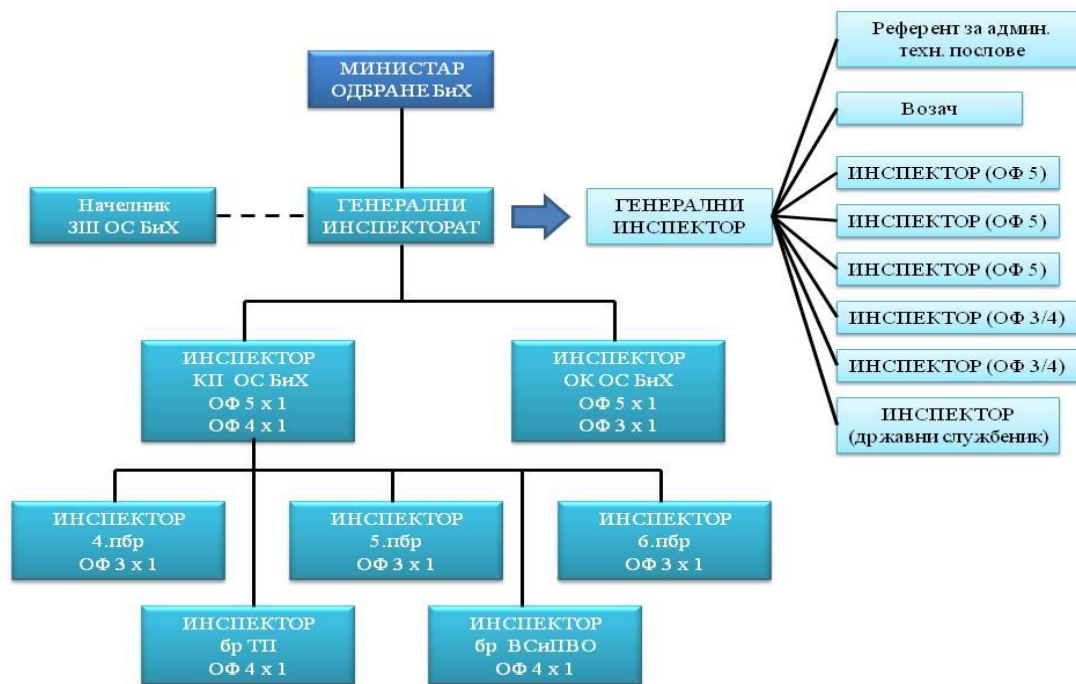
МИНИСТАР
ОДБРАНЕ БиХ

Начелник
ЗШ ОС БиХ

ГЕНЕРАЛНИ
ИНСПЕКТОРАТ

ГЕНЕРАЛНИ
ИНСПЕКТОР

Референт за админ. техн. послове

Возач

ИНСПЕКТОР (ОФ 5)

ИНСПЕКТОР (ОФ 5)

ИНСПЕКТОР (ОФ 5)

ИНСПЕКТОР (ОФ 3/4)

ИНСПЕКТОР (ОФ 3/4)

ИНСПЕКТОР
(државни службеник)

ИНСПЕКТОР
КП ОС БиХ
ОФ 5 x 1
ОФ 4 x 1

ИНСПЕКТОР
ОК ОС БиХ
ОФ 5 x 1
ОФ 3 x 1

ИНСПЕКТОР
4.пбр
ОФ 3 x 1

ИНСПЕКТОР
5.пбр
ОФ 3 x 1

ИНСПЕКТОР
6.пбр
ОФ 3 x 1

ИНСПЕКТОР
бр ТП
ОФ 4 x 1

ИНСПЕКТОР
бр ВСиПВО
ОФ 4 x 1